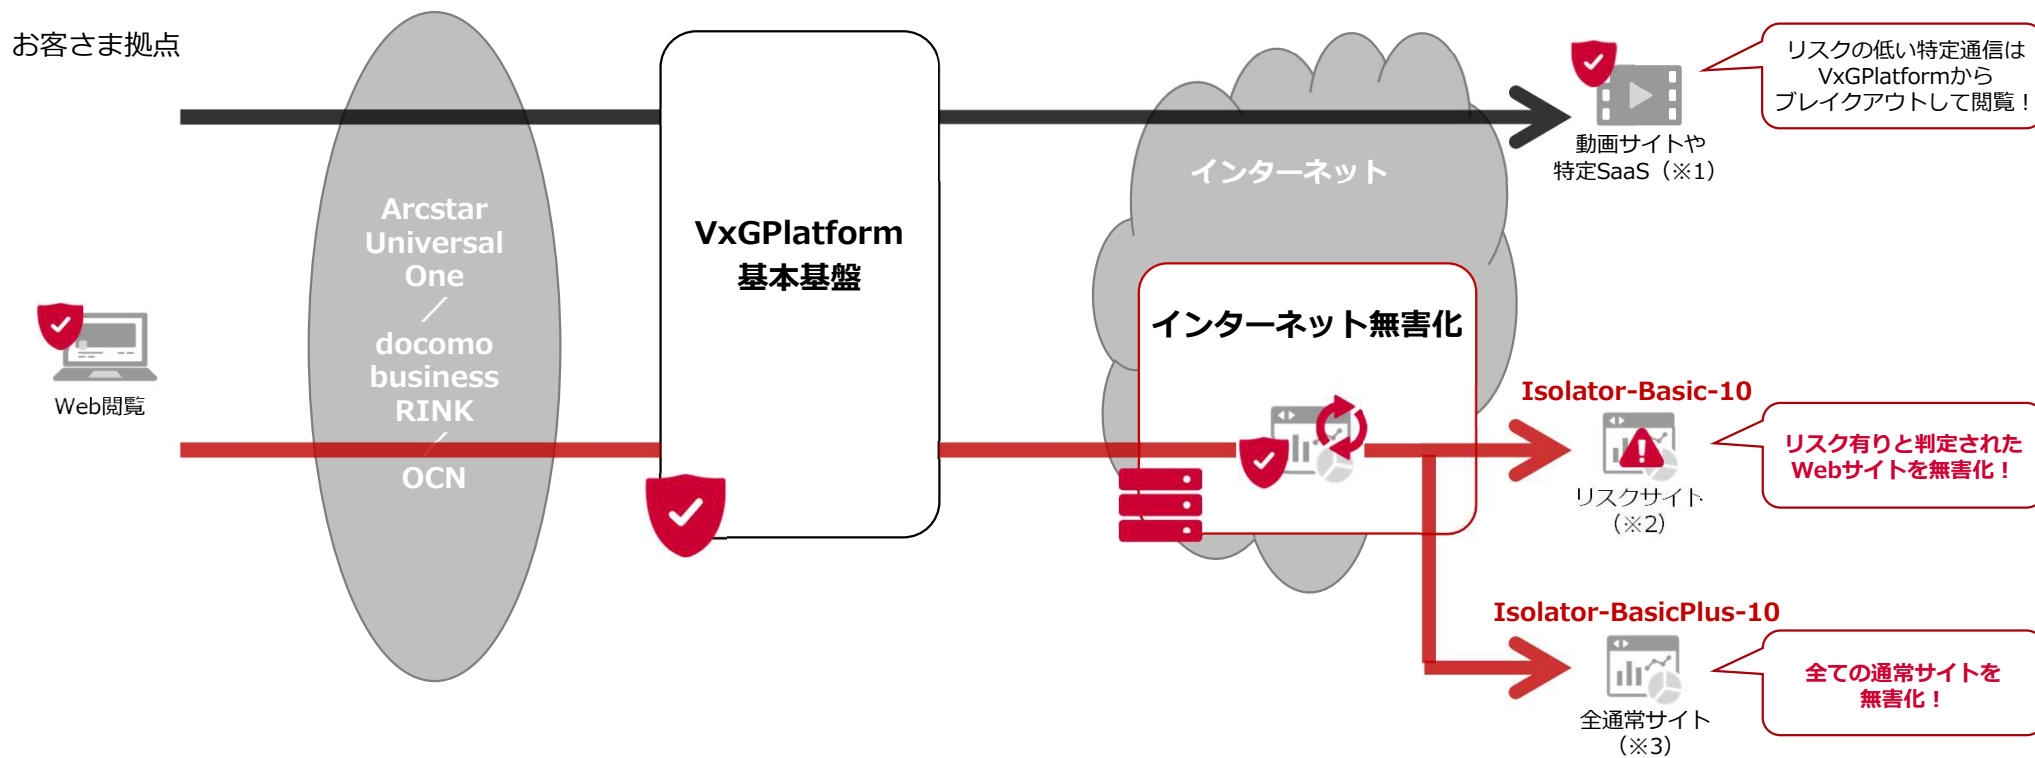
お客さま拠点

Arcstar Universal One
／
docomo business RINK
／
OCN

VxGPlatform
基本基盤

インターネット

インターネット無害化

リスクの低い特定通信は VxGPlatformから ブレイクアウトして閲覧！

動画サイトや
特定SaaS（※1）

Web閲覧

Isolator-Basic-10

リスクサイト
（※2）

リスク有りと判定された Webサイトを無害化！

Isolator-BasicPlus-10

全通常サイト
（※3）

全ての通常サイトを 無害化！